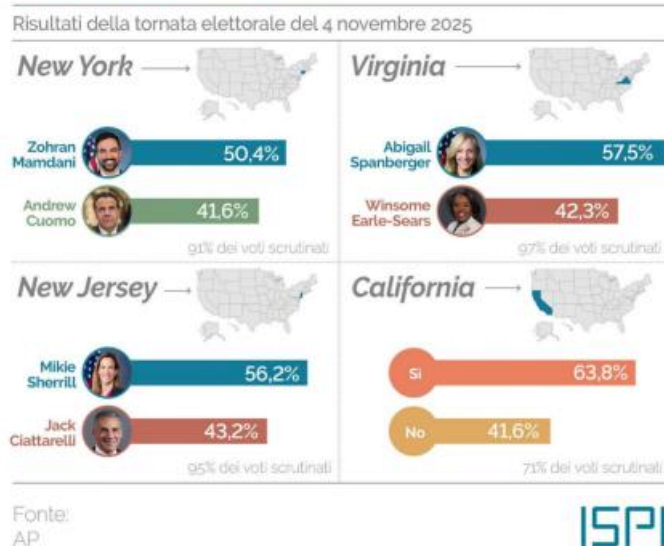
Risultati della tornata elettorale del 4 novembre 2025

New York

Zohran Mamdani 50,4%

Andrew Cuomo 41,6%

91% dei voti scrutinati

Virginia

Abigail Spanberger 57,5%

Winsome Earle-Sears 42,3%

97% dei voti scrutinati

New Jersey

Mikie Sherrill 56,2%

Jack Ciattarelli 43,2%

95% dei voti scrutinati

California

Sì 63,8%

No 41,6%

71% dei voti scrutinati

Fonte: AP

ISPI